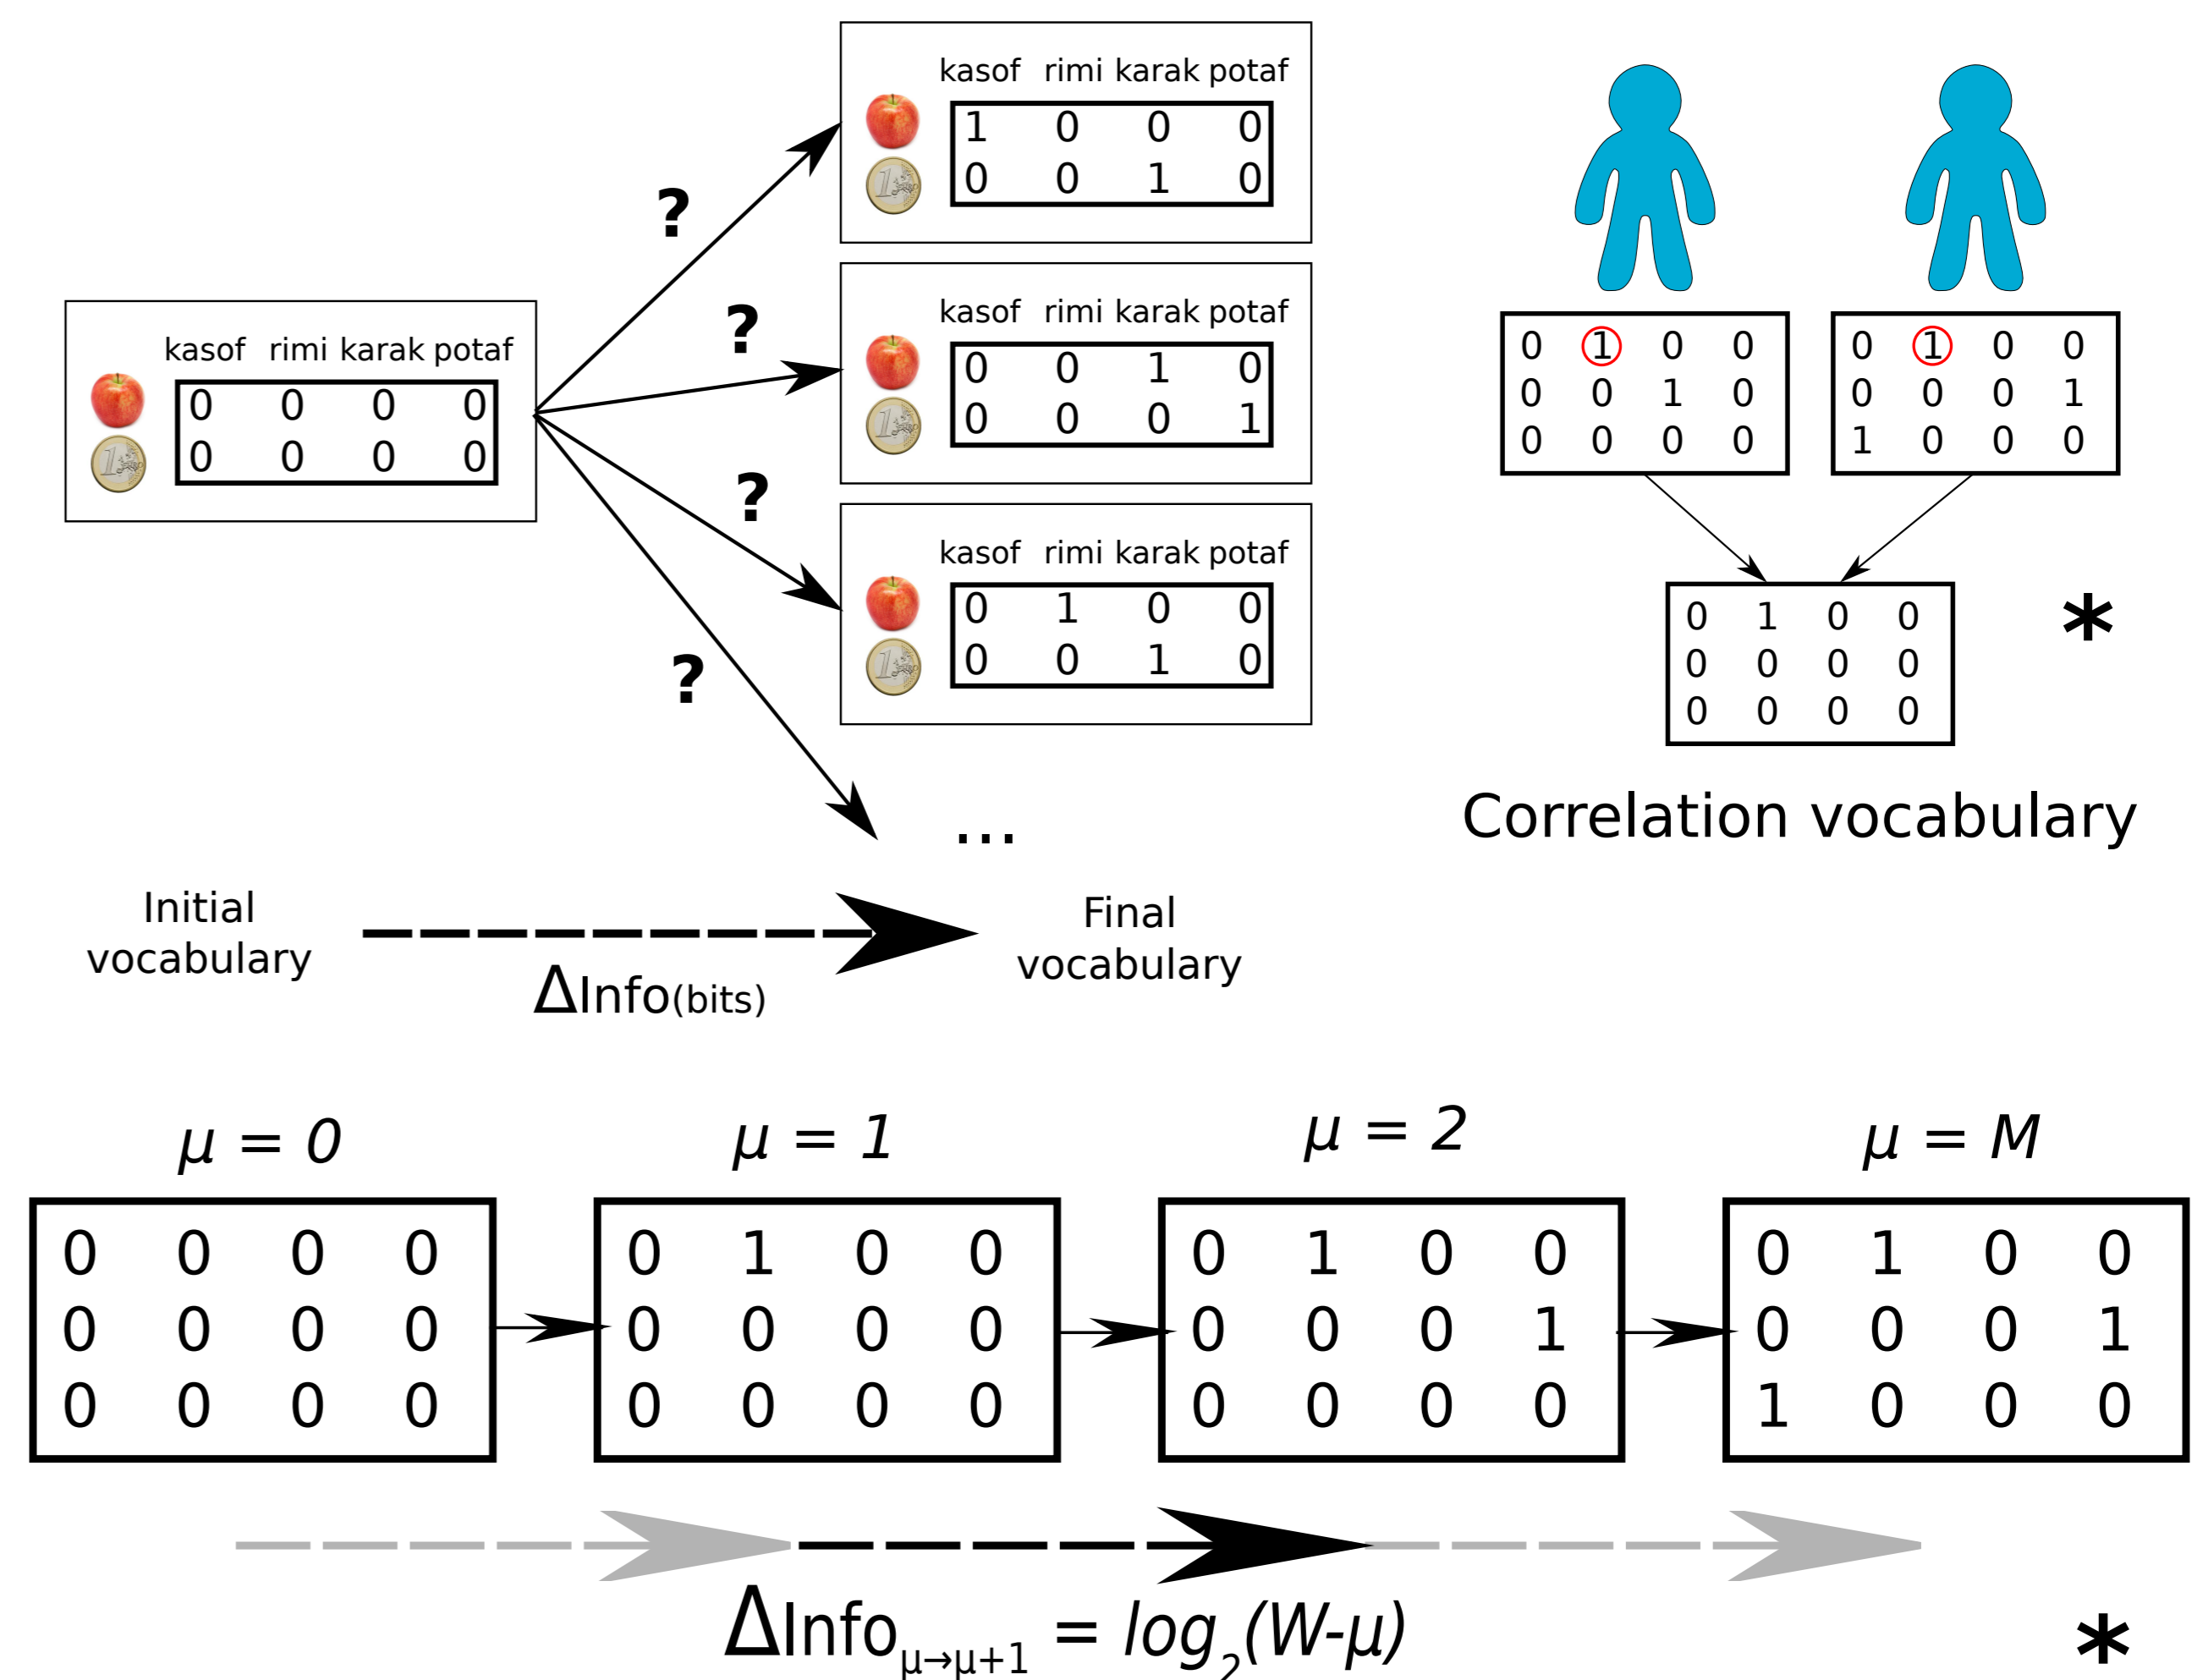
kasof rimi karak potaf

| 0 | 0 | 0 | 0 |
|---|---|---|---|
| 0 | 0 | 0 | 0 |

?

kasof rimi karak potaf

| 1 | 0 | 0 | 0 |
|---|---|---|---|
| 0 | 0 | 1 | 0 |

?

kasof rimi karak potaf

| 0 | 0 | 1 | 0 |
|---|---|---|---|
| 0 | 0 | 0 | 1 |

?

kasof rimi karak potaf

| 0 | 1 | 0 | 0 |
|---|---|---|---|
| 0 | 0 | 1 | 0 |

?

...

| 0 | 1 | 0 | 0 |
|---|---|---|---|
| 0 | 0 | 1 | 0 |
| 0 | 0 | 0 | 0 |

| 0 | 1 | 0 | 0 |
|---|---|---|---|
| 0 | 0 | 0 | 1 |
| 1 | 0 | 0 | 0 |

| 0 | 1 | 0 | 0 |
|---|---|---|---|
| 0 | 0 | 0 | 0 |
| 0 | 0 | 0 | 0 |

*

Correlation vocabulary

Initial vocabulary

$\Delta$Info(bits)

Final vocabulary

$\mu = 0$

| 0 | 0 | 0 | 0 |
|---|---|---|---|
| 0 | 0 | 0 | 0 |
| 0 | 0 | 0 | 0 |

$\mu = 1$

| 0 | 1 | 0 | 0 |
|---|---|---|---|
| 0 | 0 | 0 | 0 |
| 0 | 0 | 0 | 0 |

$\mu = 2$

| 0 | 1 | 0 | 0 |
|---|---|---|---|
| 0 | 0 | 0 | 1 |
| 0 | 0 | 0 | 0 |

$\mu = M$

| 0 | 1 | 0 | 0 |
|---|---|---|---|
| 0 | 0 | 0 | 1 |
| 1 | 0 | 0 | 0 |

$\Delta Info_{\mu \rightarrow \mu+1} = log_2(W-\mu)$

*